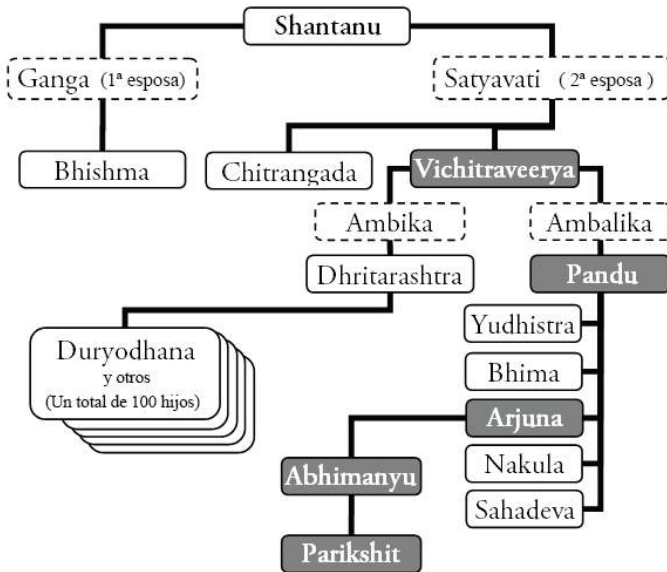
Shantanu

Ganga (1ª esposa)

Satyavati (2ª esposa)

Bhishma

Chitrangada

Vichitraveerya

Ambika

Ambalika

Dhritarashtra

Pandu

Duryodhana y otros (Un total de 100 hijos)

Yudhistra

Bhima

Arjuna

Nakula

Sahadeva

Abhimanyu

Parikshit